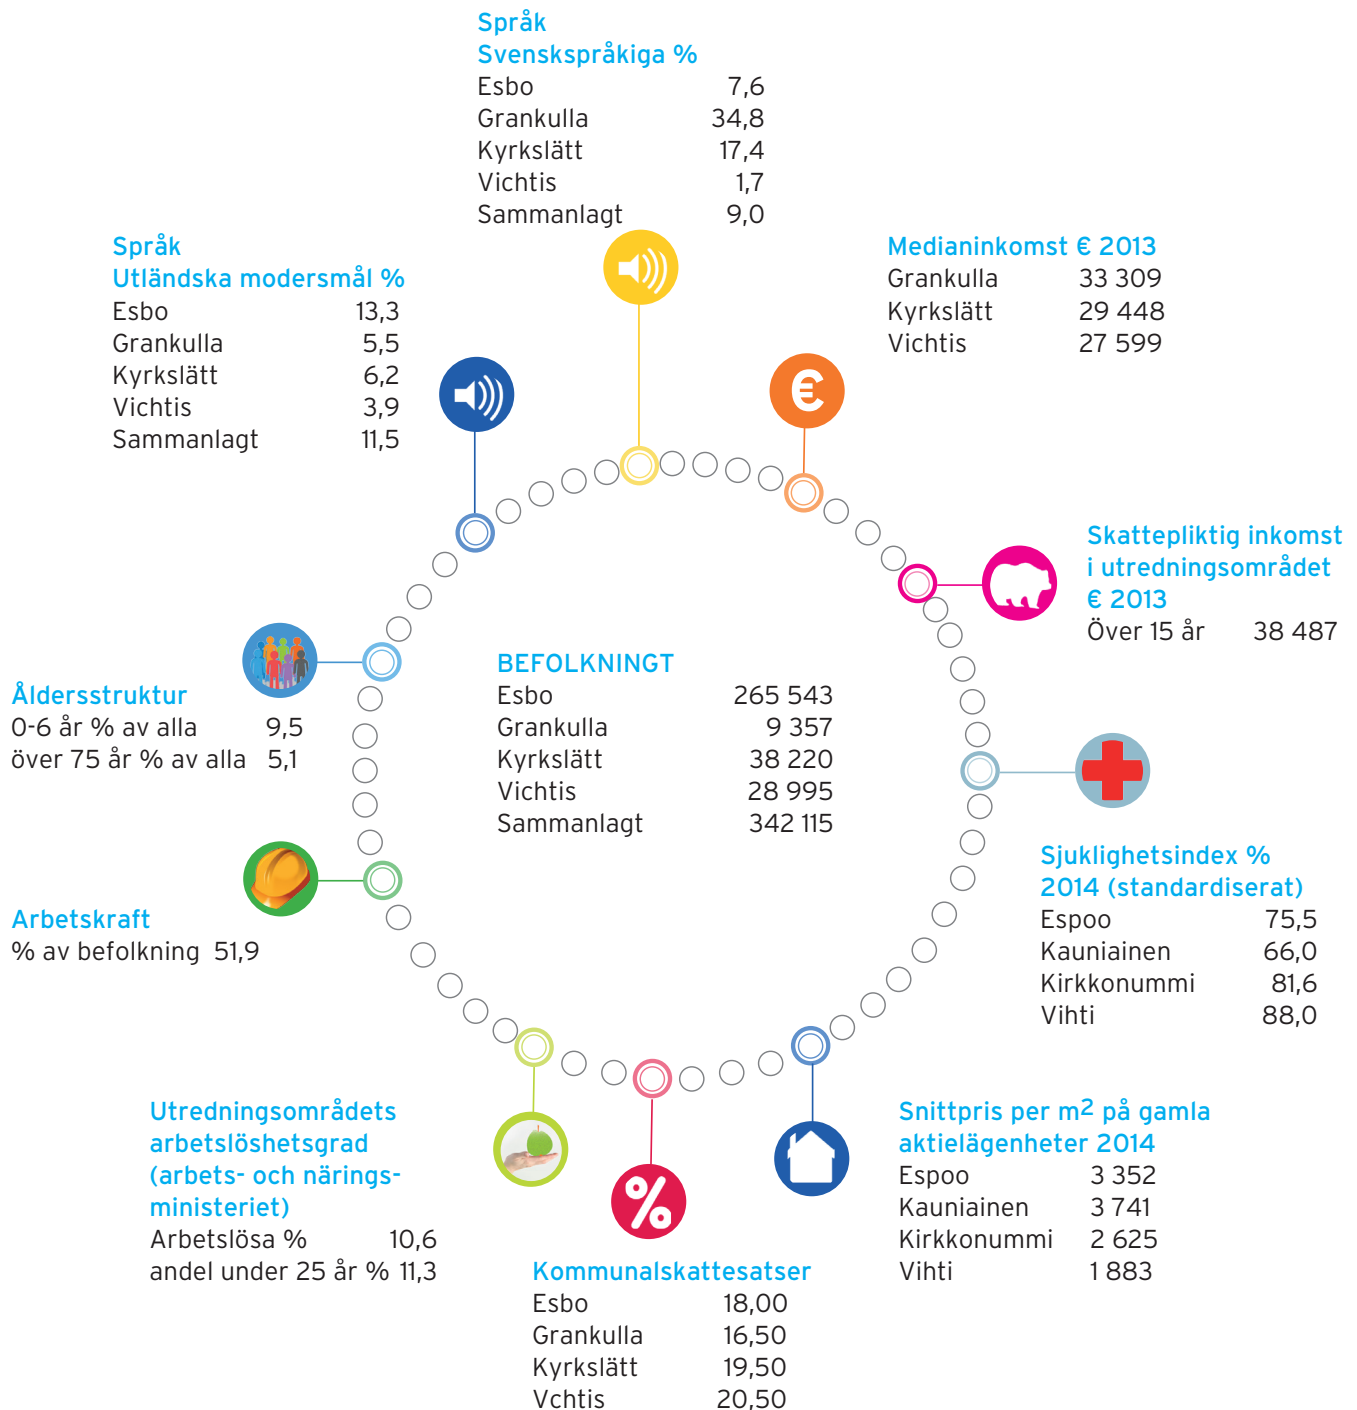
Språk
Svenskspråkiga %

| | |
|---|---|
| Esbo | 7,6 |
| Grankulla | 34,8 |
| Kyrkslätt | 17,4 |
| Vichtis | 1,7 |
| Sammanlagt | 9,0 |

Språk
Utländska modersmål %

| | |
|---|---|
| Esbo | 13,3 |
| Grankulla | 5,5 |
| Kyrkslätt | 6,2 |
| Vichtis | 3,9 |
| Sammanlagt | 11,5 |

Medianinkomst € 2013

| | |
|---|---|
| Grankulla | 33 309 |
| Kyrkslätt | 29 448 |
| Vichtis | 27 599 |

€

Skattepliktig inkomst i utredningsområdet € 2013
Över 15 år 38 487

BEFOLKNINGT

| | |
|---|---|
| Esbo | 265 543 |
| Grankulla | 9 357 |
| Kyrkslätt | 38 220 |
| Vichtis | 28 995 |
| Sammanlagt | 342 115 |

Åldersstruktur
0-6 år % av alla 9,5
över 75 år % av alla 5,1

Arbetskraft
% av befolkning 51,9

Sjuklighetsindex %
2014 (standardiserat)

| | |
|---|---|
| Espoo | 75,5 |
| Kauniainen | 66,0 |
| Kirkkonummi | 81,6 |
| Vihti | 88,0 |

Utredningsområdets arbetslöshetsgrad (arbets- och näringsministeriet)
Arbetslösa % 10,6
andel under 25 år % 11,3

%

Snittpris per $m^2$ på gamla aktielägenheter 2014

| | |
|---|---|
| Espoo | 3 352 |
| Kauniainen | 3 741 |
| Kirkkonummi | 2 625 |
| Vihti | 1 883 |

Kommunalskattesatser

| | |
|---|---|
| Esbo | 18,00 |
| Grankulla | 16,50 |
| Kyrkslätt | 19,50 |
| Vchtis | 20,50 |